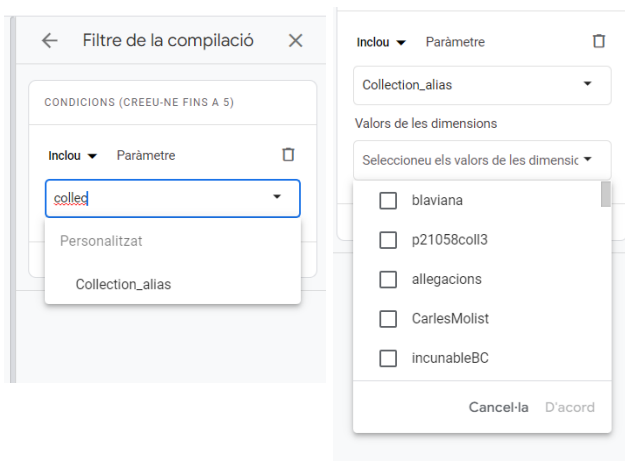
Filtre de la compilació

CONDICIONS (CREEU-NE FINS A 5)

Inclou Paràmetre

colleq

Personalitzat

Collection_alias

Inclou Paràmetre

Collection_alias

Valors de les dimensions

Seleccioneu els valors de les dimensic

blaviana

p21058coll3

allegacions

CarlesMolist

incunableBC

Cancel·la D'acord